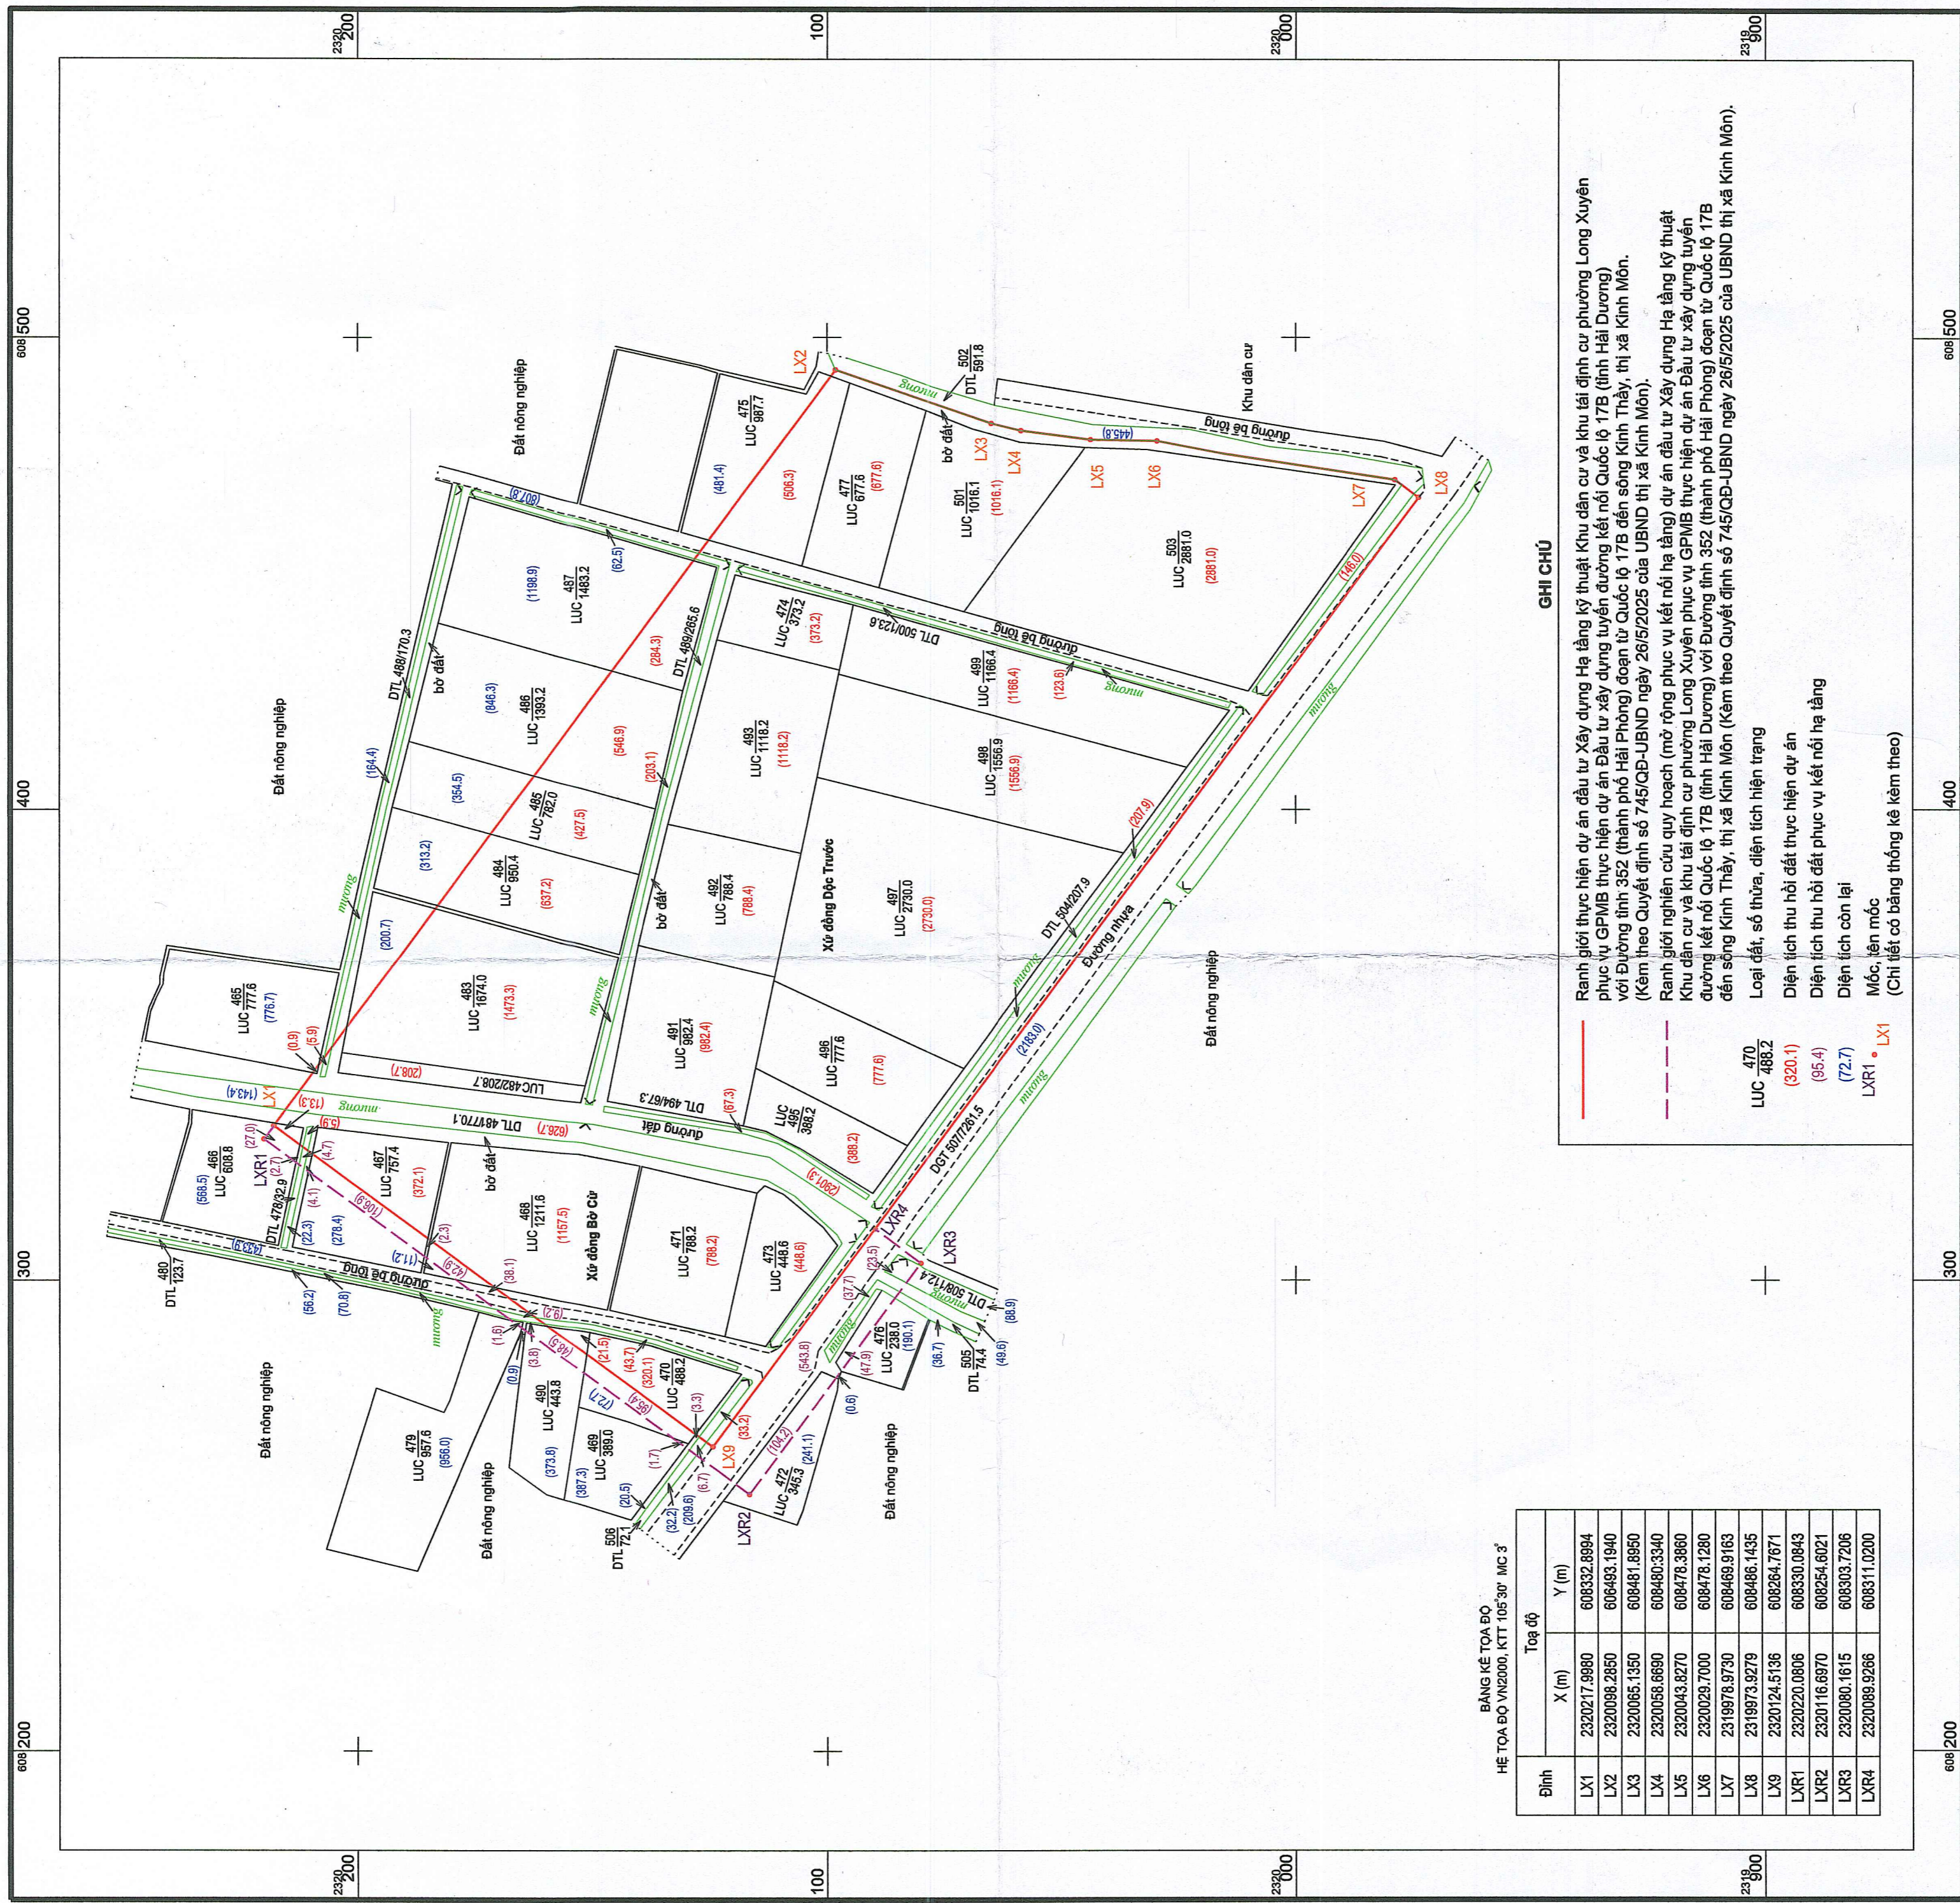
GHI CHÚ

Ranh giới thực hiện dự án đầu tư Xây dựng Hạ tầng kỹ thuật Khu dân cư và khu tái định cư phường Long Xuyên phục vụ GPMB thực hiện dự án Đầu tư xây dựng tuyến đường kết nối Quốc lộ 17B (tỉnh Hải Dương) với Đường tỉnh 352 (thành phố Hải Phòng) đoạn từ Quốc lộ 17B đến sông Kinh Thầy, thị xã Kinh Môn. (Kèm theo Quyết định số 745/QĐ-UBND ngày 26/5/2025 của UBND thị xã Kinh Môn).

Ranh giới nghiên cứu quy hoạch (mở rộng phục vụ kết nối hạ tầng) dự án đầu tư Xây dựng Hạ tầng kỹ thuật Khu dân cư và khu tái định cư phường Long Xuyên phục vụ GPMB thực hiện dự án Đầu tư xây dựng tuyến đường kết nối Quốc lộ 17B (tỉnh Hải Dương) với Đường tỉnh 352 (thành phố Hải Phòng) đoạn từ Quốc lộ 17B đến sông Kinh Thầy, thị xã Kinh Môn (Kèm theo Quyết định số 745/QĐ-UBND ngày 26/5/2025 của UBND thị xã Kinh Môn).

LUC $\frac{470}{488.2}$ Loại đất, số thửa, diện tích hiện trạng

(320.1) Diện tích thu hồi đất thực hiện dự án

(95.4) Diện tích thu hồi đất phục vụ kết nối hạ tầng

(72.7) Diện tích còn lại

LXR1 LX1 Mốc, tên mốc (Chi tiết có bảng thống kê kèm theo)

BẢNG KÊ TỌA ĐỘ
HỆ TỌA ĐỘ VN2000, KTT 105°30' MC 3°

| Đỉnh | X (m) | Y (m) |
|---|---|---|
| LX1 | 2320217.9980 | 608332.8994 |
| LX2 | 2320098.2850 | 608493.1940 |
| LX3 | 2320065.1350 | 608481.8950 |
| LX4 | 2320058.6690 | 608480.3340 |
| LX5 | 2320043.8270 | 608478.3860 |
| LX6 | 2320029.7000 | 608478.1280 |
| LX7 | 2319978.9730 | 608469.9163 |
| LX8 | 2319973.9279 | 608486.1435 |
| LX9 | 2320124.5136 | 608264.7671 |
| LXR1 | 2320220.0806 | 608330.0843 |
| LXR2 | 2320116.6970 | 608254.6021 |
| LXR3 | 2320080.1615 | 608303.7206 |
| LXR4 | 2320089.9266 | 608311.0200 |

2320 200 100 2320 000 2319 900 608 500 400 300 608 200

Đất nông nghiệp Khu dân cư Xứ đồng Dộc Trước Xứ đồng Bờ Cừ đường bê tông đường đất Đường nhựa bờ đất mương

LX1 LX2 LX3 LX4 LX5 LX6 LX7 LX8 LX9 LXR1 LXR2 LXR3 LXR4

LUC $\frac{475}{987.7}$ (481.4) (506.3) LUC $\frac{477}{677.6}$ (677.6) DTL $\frac{502}{591.8}$ LUC $\frac{501}{1016.1}$ (1016.1) LUC $\frac{503}{2881.0}$ (2881.0) (146.0) (445.8) (607.8) (62.5) LUC $\frac{487}{1483.2}$ (1198.9) (284.3) DTL 488/170.3 DTL 489/265.6 LUC $\frac{474}{373.2}$ (373.2) DTL 500/123.6 (123.6) LUC $\frac{499}{1166.4}$ (1166.4) LUC $\frac{486}{1393.2}$ (846.3) (546.9) (203.1) LUC $\frac{493}{1118.2}$ (1118.2) LUC $\frac{498}{1556.9}$ (1556.9) (164.4) (354.5) LUC $\frac{485}{782.0}$ (427.5) (207.9) (313.2) LUC $\frac{484}{950.4}$ (637.2) LUC $\frac{492}{788.4}$ (788.4) LUC $\frac{497}{2730.0}$ (2730.0) DTL 504/207.9 (200.7) LUC $\frac{483}{1674.0}$ (1473.3) LUC $\frac{491}{982.4}$ (982.4) LUC $\frac{496}{777.6}$ (777.6) (2183.0) LUC $\frac{465}{777.6}$ (776.7) (0.9) (5.9) (208.7) LUC 482/208.7 DTL 494/67.3 (67.3) LUC $\frac{495}{388.2}$ (388.2) DGT 507/7261.5 (143.4) (13.3) (5.9) DTL 481/770.1 (626.7) (5070.3) (27.0) (2.7) (4.7) LUC $\frac{466}{608.8}$ (568.5) LUC $\frac{467}{757.4}$ (372.1) (4.1) (22.3) DTL 478/32.9 (278.4) (306.9) (2.3) LUC $\frac{468}{1211.6}$ (1157.5) LUC $\frac{471}{788.2}$ (788.2) LUC $\frac{473}{448.6}$ (448.6) (23.5) DTL 508/112.4 (37.7) (11.2) (42.9) (38.1) (9.2) (143.9) DTL $\frac{480}{123.7}$ (56.2) (70.8) (1.6) (3.8) (48.5) (21.5) (43.7) (320.1) LUC $\frac{470}{488.2}$ (3.3) (95.4) (72.7) (543.8) (47.9) LUC $\frac{476}{238.0}$ (190.1) (36.7) DTL $\frac{505}{74.4}$ (49.6) (88.9) (0.9) LUC $\frac{490}{443.8}$ (0.6) LUC $\frac{479}{957.6}$ (956.0) (373.8) (387.3) LUC $\frac{469}{389.0}$ (1.7) (33.2) (104.2) (6.7) (241.1) LUC $\frac{472}{345.3}$ (20.5) (32.2) (209.6) DTL $\frac{506}{72.1}$